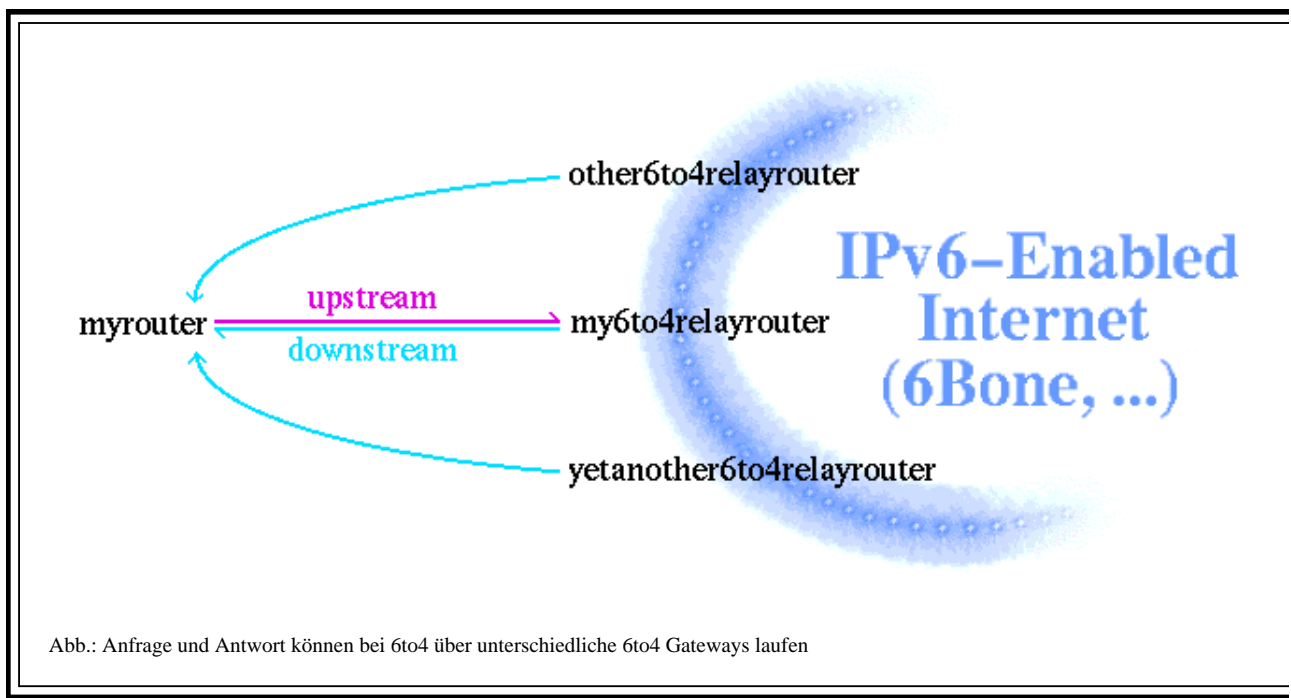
other6to4relayrouter

upstream

myrouter

my6to4relayrouter

downstream

yetanother6to4relayrouter

IPv6-Enabled Internet (6Bone, ...)

Abb.: Anfrage und Antwort können bei 6to4 über unterschiedliche 6to4 Gateways laufen